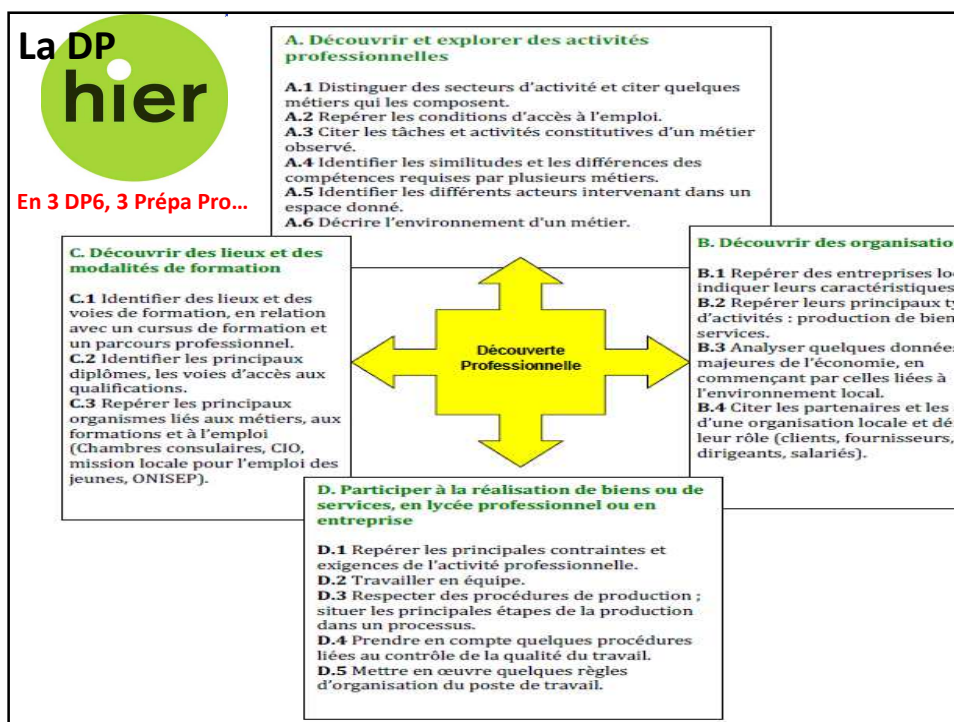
La DP hier

En 3 DP6, 3 Prépa Pro…

A. Découvrir et explorer des activités professionnelles

A.1 Distinguer des secteurs d'activité et citer quelques métiers qui les composent.
A.2 Repérer les conditions d'accès à l'emploi.
A.3 Citer les tâches et activités constitutives d'un métier observé.
A.4 Identifier les similitudes et les différences des compétences requises par plusieurs métiers.
A.5 Identifier les différents acteurs intervenant dans un espace donné.
A.6 Décrire l'environnement d'un métier.

C. Découvrir des lieux et des modalités de formation

C.1 Identifier des lieux et des voies de formation, en relation avec un cursus de formation et un parcours professionnel.
C.2 Identifier les principaux diplômes, les voies d'accès aux qualifications.
C.3 Repérer les principaux organismes liés aux métiers, aux formations et à l'emploi (Chambres consulaires, CIO, mission locale pour l'emploi des jeunes, ONISEP).

Découverte Professionnelle

B. Découvrir des organisatio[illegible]

B.1 Repérer des entreprises lo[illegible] indiquer leurs caractéristiques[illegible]
B.2 Repérer leurs principaux ty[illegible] d'activités : production de bien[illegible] services.
B.3 Analyser quelques donnée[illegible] majeures de l'économie, en commençant par celles liées à l'environnement local.
B.4 Citer les partenaires et les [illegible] d'une organisation locale et dé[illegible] leur rôle (clients, fournisseurs, dirigeants, salariés).

D. Participer à la réalisation de biens ou de services, en lycée professionnel ou en entreprise

D.1 Repérer les principales contraintes et exigences de l'activité professionnelle.
D.2 Travailler en équipe.
D.3 Respecter des procédures de production ; situer les principales étapes de la production dans un processus.
D.4 Prendre en compte quelques procédures liées au contrôle de la qualité du travail.
D.5 Mettre en œuvre quelques règles d'organisation du poste de travail.